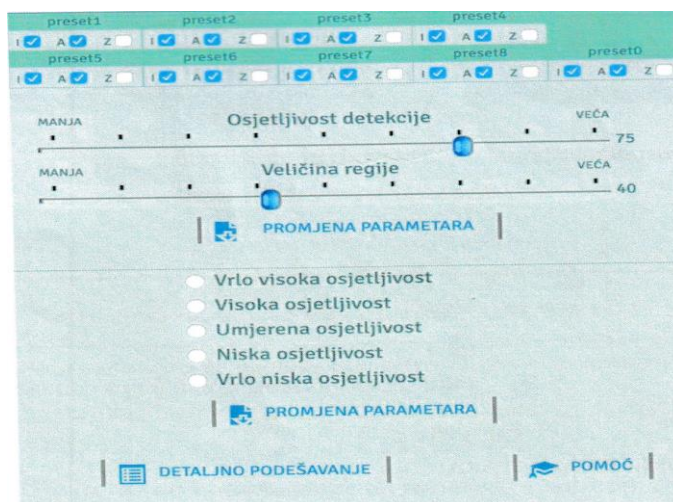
preset1 I A Z
preset2 I A Z
preset3 I A Z
preset4 I A Z
preset5 I A Z
preset6 I A Z
preset7 I A Z
preset8 I A Z
preset0 I A Z

MANJA
Osjetljivost detekcije
VEĆA
75

MANJA
Veličina regije
VEĆA
40

PROMJENA PARAMETARA

Vrlo visoka osjetljivost
Visoka osjetljivost
Umjerena osjetljivost
Niska osjetljivost
Vrlo niska osjetljivost

PROMJENA PARAMETARA

DETALJNO PODEŠAVANJE
POMOĆ